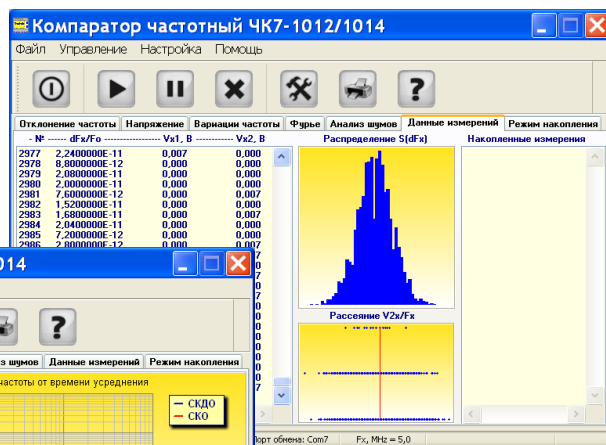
Компаратор частотный ЧК7-1012/1014

Файл Управление Настройка Помощь

Отклонение частоты | Напряжение | Вариации частоты | Фурье | Анализ шумов | Данные измерений | Режим накопления

--- № ------ dFx/Fo ------------------ Vx1, В ----------- Vx2, В
2977 2,2400000E-11 0,007 0,000
2978 8,8000000E-12 0,000 0,000
2979 2,0800000E-11 0,000 0,000
2980 2,0000000E-11 0,000 0,000
2981 7,6000000E-12 0,000 0,007
2982 1,5200000E-11 0,000 0,000
2983 1,6800000E-11 0,000 0,007
2984 2,0400000E-11 0,000 0,000
2985 7,2000000E-12 0,000 0,000
2986 2,8000000E-12 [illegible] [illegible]

Распределение S(dFx)

Рассеяние V2x/Fx

Накопленные измерения

1014

з шумов | Данные измерений | Режим накопления

частоты от времени усреднения

СКДО
СКО

порт обмена: Com7 Fx, MHz = 5,0